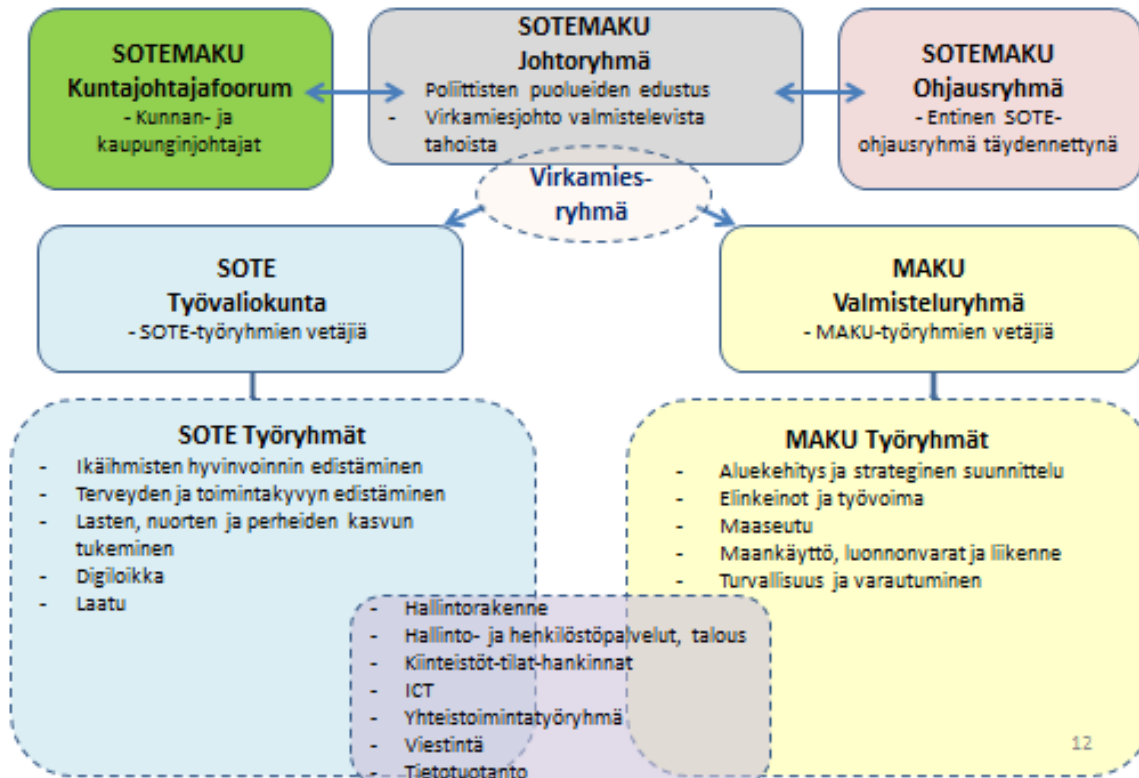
SOTEMAKU
Kuntajohtajafoorum
- Kunnan- ja kaupunginjohtajat

SOTEMAKU
Johtoryhmä
Poliittisten puolueiden edustus
- Virkamiesjohto valmistelevista tahoista

SOTEMAKU
Ohjausryhmä
- Entinen SOTE-ohjausryhmä täydennettynä

Virkamies-ryhmä

SOTE
Työvaliokunta
- SOTE-työryhmien vetäjiä

MAKU
Valmisteluryhmä
- MAKU-työryhmien vetäjiä

SOTE Työryhmät
- Ikäihmisten hyvinvoinnin edistäminen
- Terveyden ja toimintakyvyn edistäminen
- Lasten, nuorten ja perheiden kasvun tukeminen
- Digiloikka
- Laatu

MAKU Työryhmät
- Aluekehitys ja strateginen suunnittelu
- Elinkeinot ja työvoima
- Maaseutu
- Maankäyttö, luonnonvarat ja liikenne
- Turvallisuus ja varautuminen

- Hallintorakenne
- Hallinto- ja henkilöstöpalvelut, talous
- Kiinteistöt-tilat-hankinnat
- ICT
- Yhteistoimintatyöryhmä
- Viestintä
- Tietotuotanto

12